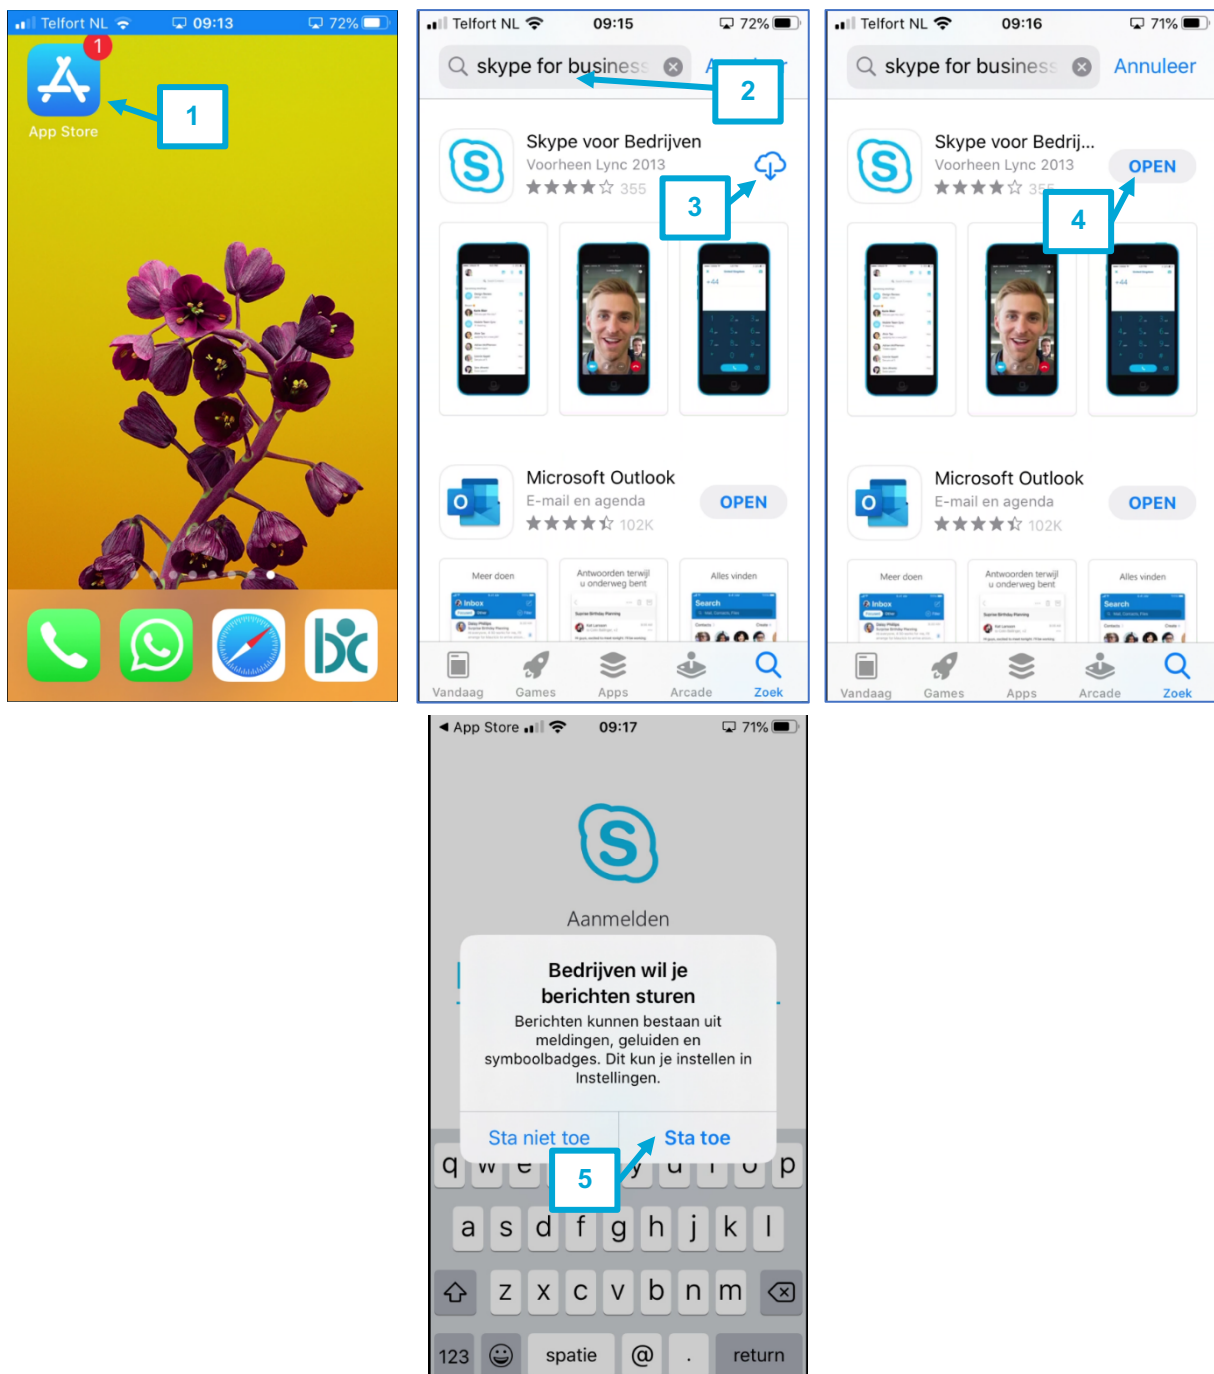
Telfort NL 09:13 72%

1

App Store

1

Telfort NL 09:15 72%

skype for business

2

Skype voor Bedrijven
Voorheen Lync 2013
355

3

Microsoft Outlook
E-mail en agenda
102K
OPEN

Meer doen
Antwoorden terwijl u onderweg bent
Alles vinden

Vandaag Games Apps Arcade Zoek

Telfort NL 09:16 71%

skype for business Annuleer

Skype voor Bedrij...
Voorheen Lync 2013
OPEN

4

Microsoft Outlook
E-mail en agenda
102K
OPEN

Meer doen
Antwoorden terwijl u onderweg bent
Alles vinden

Vandaag Games Apps Arcade Zoek

◀ App Store 09:17 71%

Aanmelden

Bedrijven wil je berichten sturen

Berichten kunnen bestaan uit meldingen, geluiden en symboolbadges. Dit kun je instellen in Instellingen.

Sta niet toe Sta toe

5

q w e y u i o p
a s d f g h j k l
z x c v b n m
123 spatie @ . return